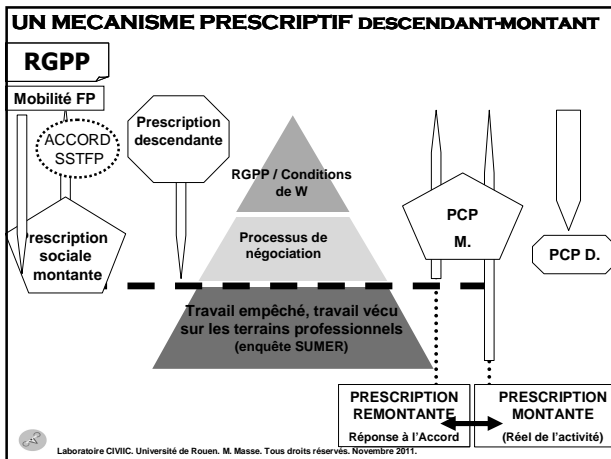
UN MECANISME PRESCRIPTIF DESCENDANT-MONTANT

RGPP

Mobilité FP

ACCORD SSTFP

Prescription descendante

rescription sociale montante

RGPP / Conditions de W

Processus de négociation

Travail empêché, travail vécu sur les terrains professionnels (enquête SUMER)

PCP M.

PCP D.

PRESCRIPTION REMONTANTE
Réponse à l'Accord

PRESCRIPTION MONTANTE
(Réel de l'activité)

Laboratoire CIVIIC. Université de Rouen. M. Masse. Tous droits réservés. Novembre 2011.